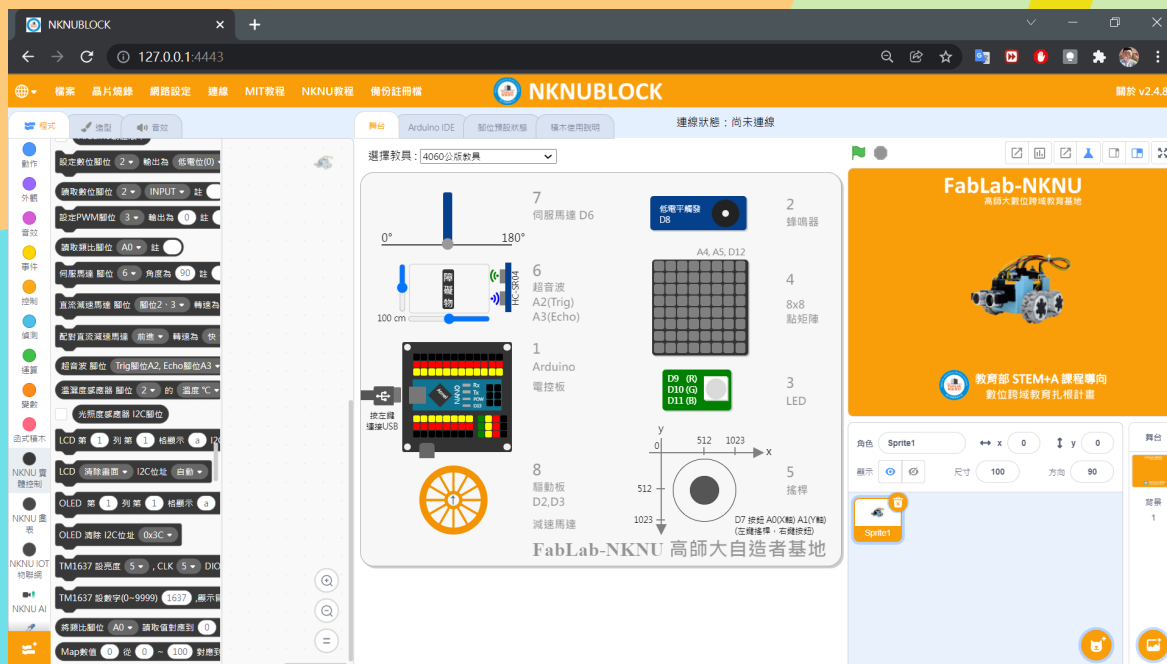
NKNUBLOCK
127.0.0.1:4443

檔案 晶片燒錄 網路設定 連線 MIT教程 NKNU教程 備份註冊檔
NKNUBLOCK
關於 v2.4.8

程式 造型 音效
舞台 Arduino IDE 腳位預設狀態 積木使用說明
連線狀態：尚未連線

動作
外觀
音效
事件
控制
偵測
運算
變數
函式積木
NKNU實體控制
NKNU圖表
NKNU IOT物聯網
NKNU AI

設定數位腳位 2 輸出為 低電位(0)
讀取數位腳位 2 INPUT 註
設定PWM腳位 3 輸出為 0 註
讀取類比腳位 A0 註
伺服馬達 腳位 6 角度為 90 註
直流減速馬達 腳位 腳位2、3 轉速為
配對直流減速馬達 前進 轉速為 快
超音波 腳位 Trig腳位A2, Echo腳位A3
溫濕度感應器 腳位 2 的 溫度 °C
光照度感應器 I2C腳位
LCD 第 1 列 第 1 格顯示 a I2C
LCD 清除畫面 I2C位址 自動
OLED 第 1 列 第 1 格顯示 a
OLED 清除 I2C位址 0x3C
TM1637 設亮度 5 , CLK 5 DIO
TM1637 設數字(0~9999) 1637 ,顯示
將類比腳位 A0 讀取值對應到 0
Map數值 0 從 0 ~ 100 對應到

選擇教具：4060公版教具

7
伺服馬達 D6
0° 180°

2
蜂鳴器
低電平觸發
D8

6
超音波
A2(Trig)
A3(Echo)
障礙物
HC-SR04
100 cm

4
8x8
點矩陣
A4, A5, D12

1
Arduino
電控板
接左側電腦USB

3
LED
D9 (R)
D10 (G)
D11 (B)

8
驅動板
D2,D3
減速馬達

5
搖桿
y
0 512 1023 x
512
1023
D7 按鈕 A0(X軸) A1(Y軸)
(左鍵搖桿，右鍵按鈕)

FabLab-NKNU 高師大自造者基地

FabLab-NKNU
高師大數位跨域教育基地
教育部 STEM+A 課程導向
數位跨域教育扎根計畫

角色 Sprite1 x 0 y 0
顯示 尺寸 100 方向 90
Sprite1
舞台
背景
1